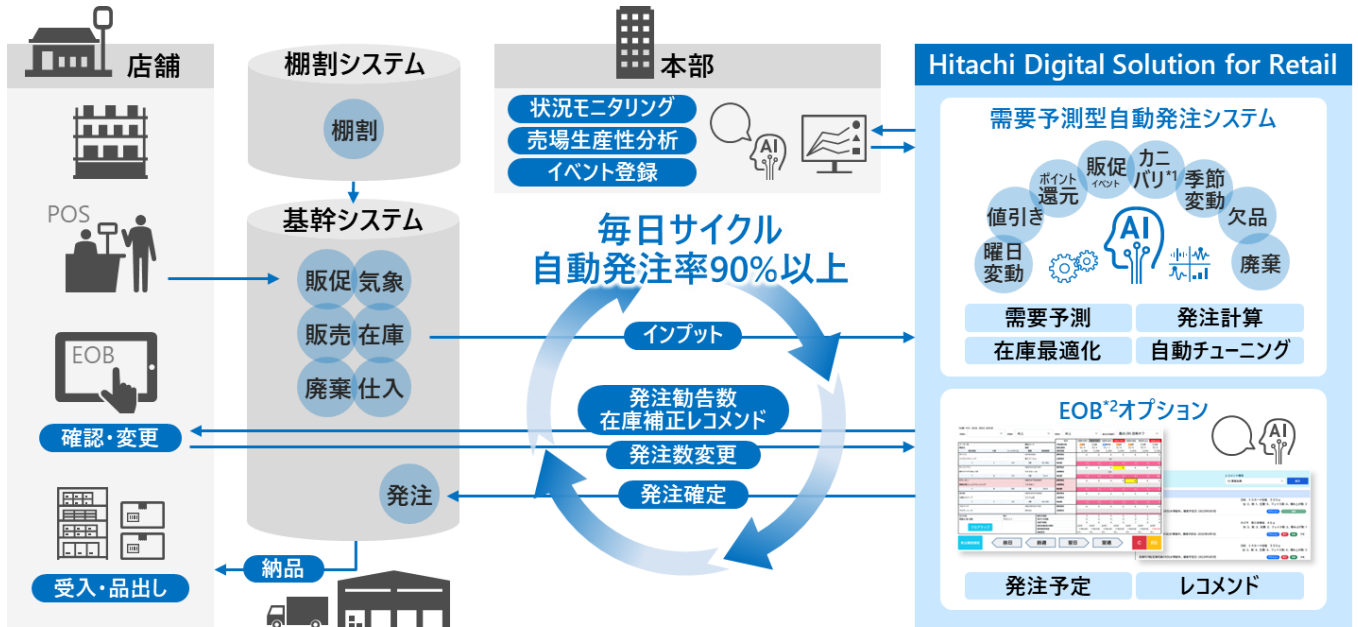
店舗

POS

EOB

確認・変更

受入・品出し

棚割システム

棚割

基幹システム

販促 気象
販売 在庫
廃棄 仕入

発注

納品

本部

状況モニタリング
売場生産性分析
イベント登録

AI

毎日サイクル
自動発注率90%以上

インプット

発注勧告数
在庫補正レコメンド

発注数変更

発注確定

Hitachi Digital Solution for Retail

需要予測型自動発注システム

曜日変動
値引き
ポイント還元
販促 イベント
カニバリ$^{*1}$
季節変動
欠品
廃棄

AI

需要予測
発注計算
在庫最適化
自動チューニング

EOB$^{*2}$オプション

AI

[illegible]

発注予定
レコメンド